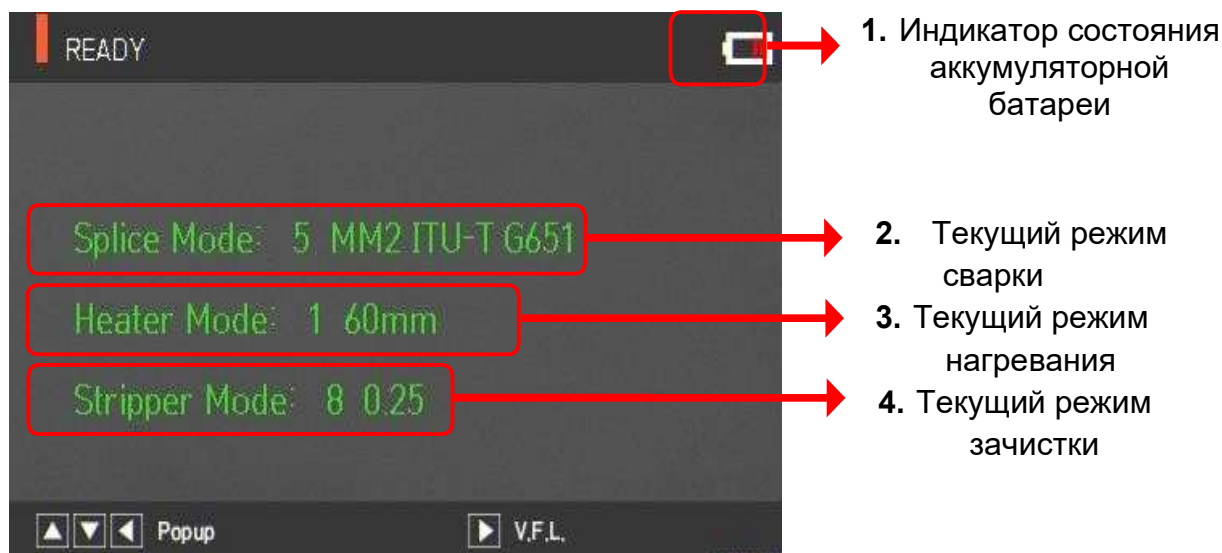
READY

Splice Mode: 5 MM2 ITU-T G651

Heater Mode: 1 60mm

Stripper Mode: 8 0.25

▲▼◀ Popup ▶ V.F.L.

1. Индикатор состояния аккумуляторной батареи

2. Текущий режим сварки

3. Текущий режим нагревания

4. Текущий режим зачистки